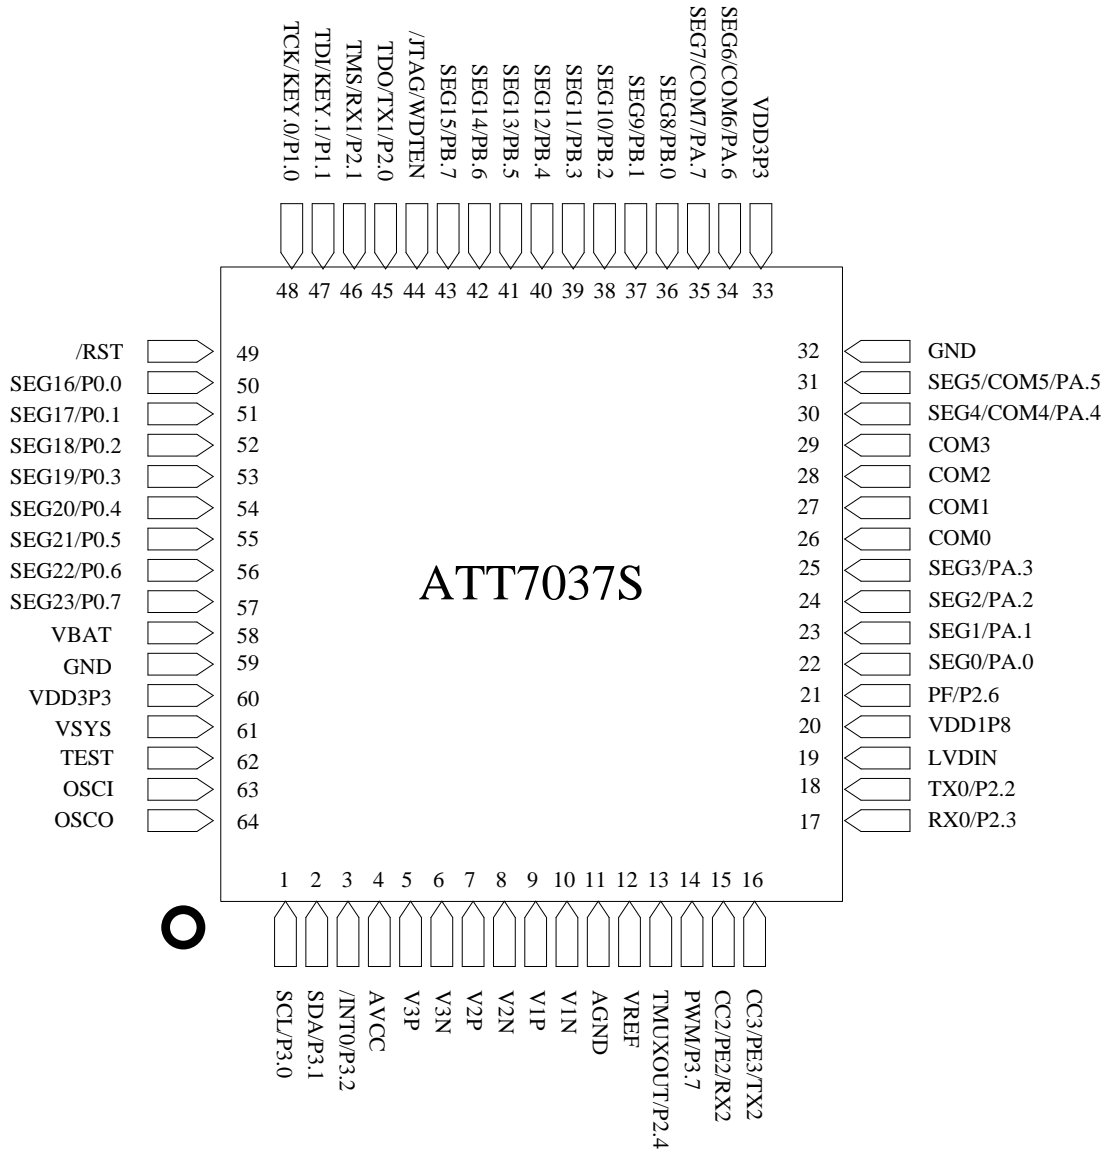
TCK/KEY.0/P1.0
TDI/KEY.1/P1.1
TMS/RX1/P2.1
TDO/TX1/P2.0
/JTAG/WDTEN
SEG15/PB.7
SEG14/PB.6
SEG13/PB.5
SEG12/PB.4
SEG11/PB.3
SEG10/PB.2
SEG9/PB.1
SEG8/PB.0
SEG7/COM7/PA.7
SEG6/COM6/PA.6
VDD3P3

48 47 46 45 44 43 42 41 40 39 38 37 36 35 34 33

/RST 49
SEG16/P0.0 50
SEG17/P0.1 51
SEG18/P0.2 52
SEG19/P0.3 53
SEG20/P0.4 54
SEG21/P0.5 55
SEG22/P0.6 56
SEG23/P0.7 57
VBAT 58
GND 59
VDD3P3 60
VSYS 61
TEST 62
OSCI 63
OSCO 64

ATT7037S

32 GND
31 SEG5/COM5/PA.5
30 SEG4/COM4/PA.4
29 COM3
28 COM2
27 COM1
26 COM0
25 SEG3/PA.3
24 SEG2/PA.2
23 SEG1/PA.1
22 SEG0/PA.0
21 PF/P2.6
20 VDD1P8
19 LVDIN
18 TX0/P2.2
17 RX0/P2.3

1 2 3 4 5 6 7 8 9 10 11 12 13 14 15 16

SCL/P3.0
SDA/P3.1
/INT0/P3.2
AVCC
V3P
V3N
V2P
V2N
V1P
V1N
AGND
VREF
TMUXOUT/P2.4
PWM/P3.7
CC2/PE2/RX2
CC3/PE3/TX2